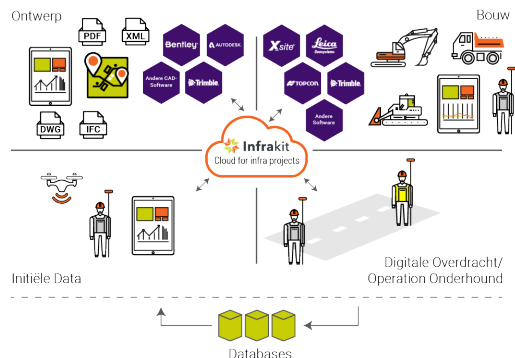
Ontwerp

PDF

XML

DWG

IFC

Bentley

AUTODESK

Andere CAD-Software

Trimble

Xsite

Leica Geosystems

TOPCON

Trimble

Andere Software

Bouw

Infrakit

Cloud for infra projects

Initiële Data

Digitale Overdracht/ Operation Onderhound

Databases